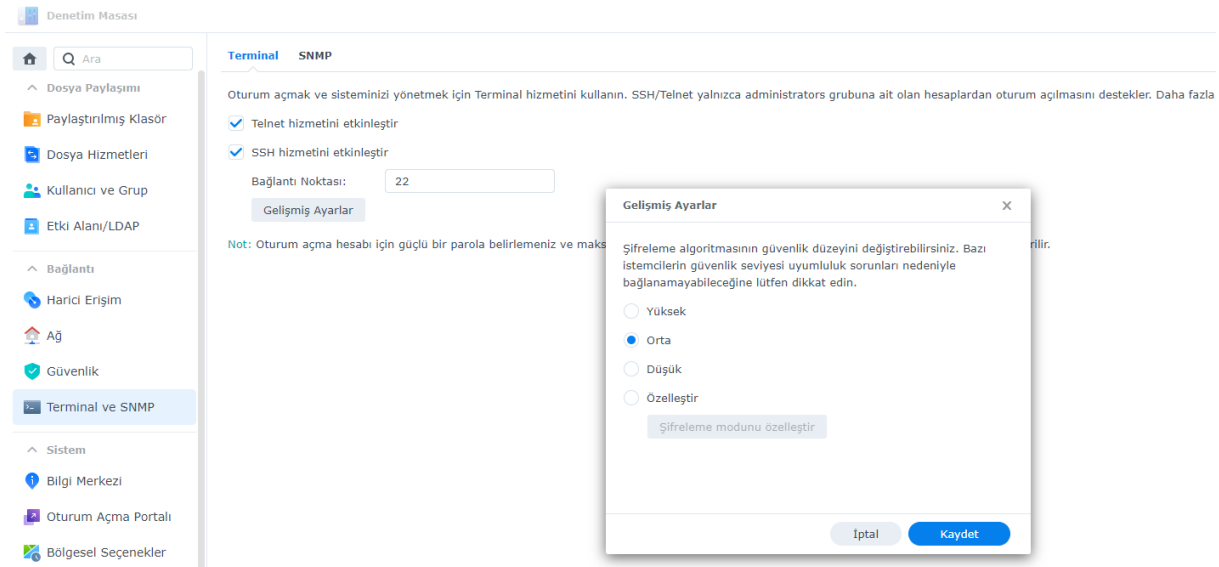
Denetim Masası

Ara

Dosya Paylaşımı

Paylaştırılmış Klasör

Dosya Hizmetleri

Kullanıcı ve Grup

Etki Alanı/LDAP

Bağlantı

Harici Erişim

Ağ

Güvenlik

Terminal ve SNMP

Sistem

Bilgi Merkezi

Oturum Açma Portalı

Bölgesel Seçenekler

Terminal SNMP

Oturum açmak ve sisteminizi yönetmek için Terminal hizmetini kullanın. SSH/Telnet yalnızca administrators grubuna ait olan hesaplardan oturum açılmasını destekler. Daha fazla

Telnet hizmetini etkinleştir

SSH hizmetini etkinleştir

Bağlantı Noktası: 22

Gelişmiş Ayarlar

Not: Oturum açma hesabı için güçlü bir parola belirlemeniz ve maks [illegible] rilir.

Gelişmiş Ayarlar

Şifreleme algoritmasının güvenlik düzeyini değiştirebilirsiniz. Bazı istemcilerin güvenlik seviyesi uyumluluk sorunları nedeniyle bağlanamayabileceğine lütfen dikkat edin.

Yüksek

Orta

Düşük

Özelleştir

Şifreleme modunu özelleştir

İptal

Kaydet